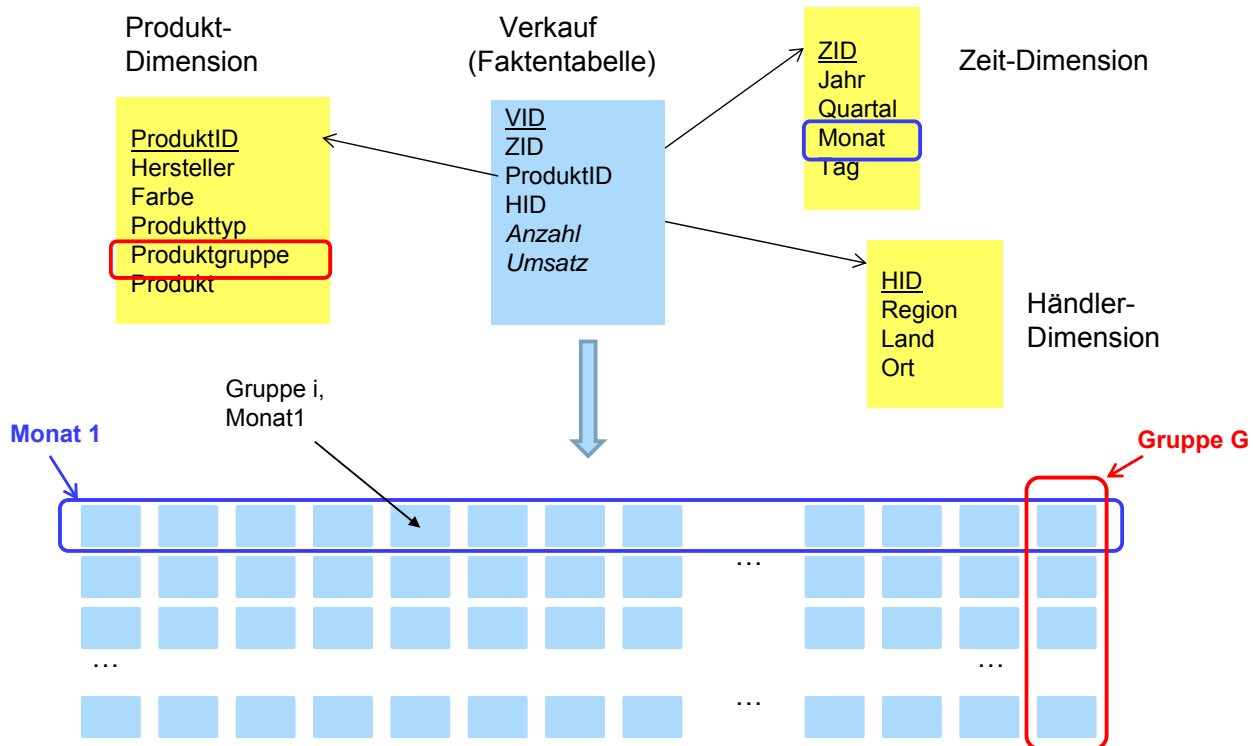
Produkt-Dimension

ProduktID
Hersteller
Farbe
Produkttyp
Produktgruppe
Produkt

Verkauf (Faktentabelle)

VID
ZID
ProduktID
HID
*Anzahl*
*Umsatz*

ZID
Jahr
Quartal
Monat
Tag

Zeit-Dimension

HID
Region
Land
Ort

Händler-Dimension

Gruppe i, Monat1

Monat 1

Gruppe G

…

…

…

…